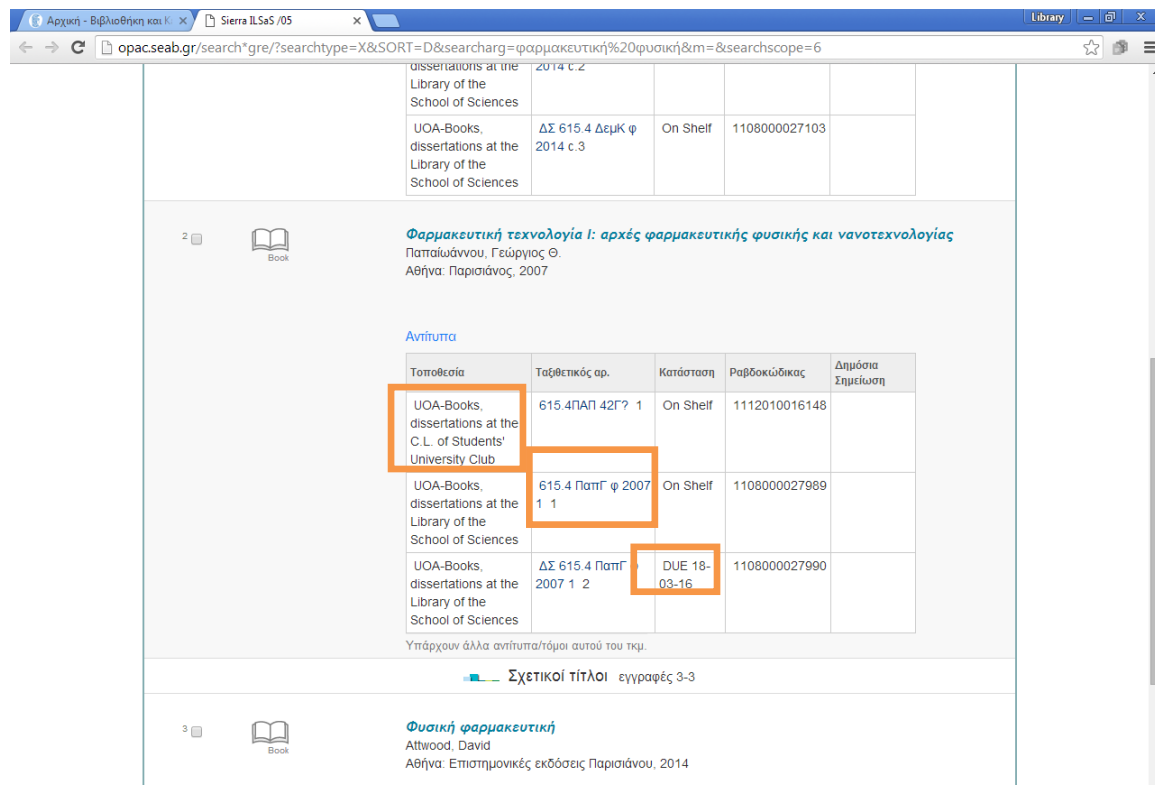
Αρχική - Βιβλιοθήκη και Κ ×
Sierra ILSaS /05 ×
Library
opac.seab.gr/search*gre/?searchtype=X&SORT=D&searcharg=φαρμακευτική%20φυσική&m=&searchscope=6

| | | | | |
|---|---|---|---|---|
| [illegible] Library of the School of Sciences | 2014 c.2 | | | |
| UOA-Books, dissertations at the Library of the School of Sciences | ΔΣ 615.4 ΔεμΚ φ 2014 c.3 | On Shelf | 1108000027103 | |

2
Book
Φαρμακευτική τεχνολογία Ι: αρχές φαρμακευτικής φυσικής και νανοτεχνολογίας
Παπαϊωάννου, Γεώργιος Θ.
Αθήνα: Παρισιάνος, 2007

Αντίτυπα

| Τοποθεσία | Ταξιθετικός αρ. | Κατάσταση | Ραβδοκώδικας | Δημόσια Σημείωση |
|---|---|---|---|---|
| UOA-Books, dissertations at the C.L. of Students' University Club | 615.4ΠΑΠ 42Γ? 1 | On Shelf | 1112010016148 | |
| UOA-Books, dissertations at the Library of the School of Sciences | 615.4 ΠαπΓ φ 2007 1 1 | On Shelf | 1108000027989 | |
| UOA-Books, dissertations at the Library of the School of Sciences | ΔΣ 615.4 ΠαπΓ φ 2007 1 2 | DUE 18-03-16 | 1108000027990 | |

Υπάρχουν άλλα αντίτυπα/τόμοι αυτού του τκμ.

Σχετικοί τίτλοι εγγραφές 3-3

3
Book
Φυσική φαρμακευτική
Attwood, David
Αθήνα: Επιστημονικές εκδόσεις Παρισιάνου, 2014